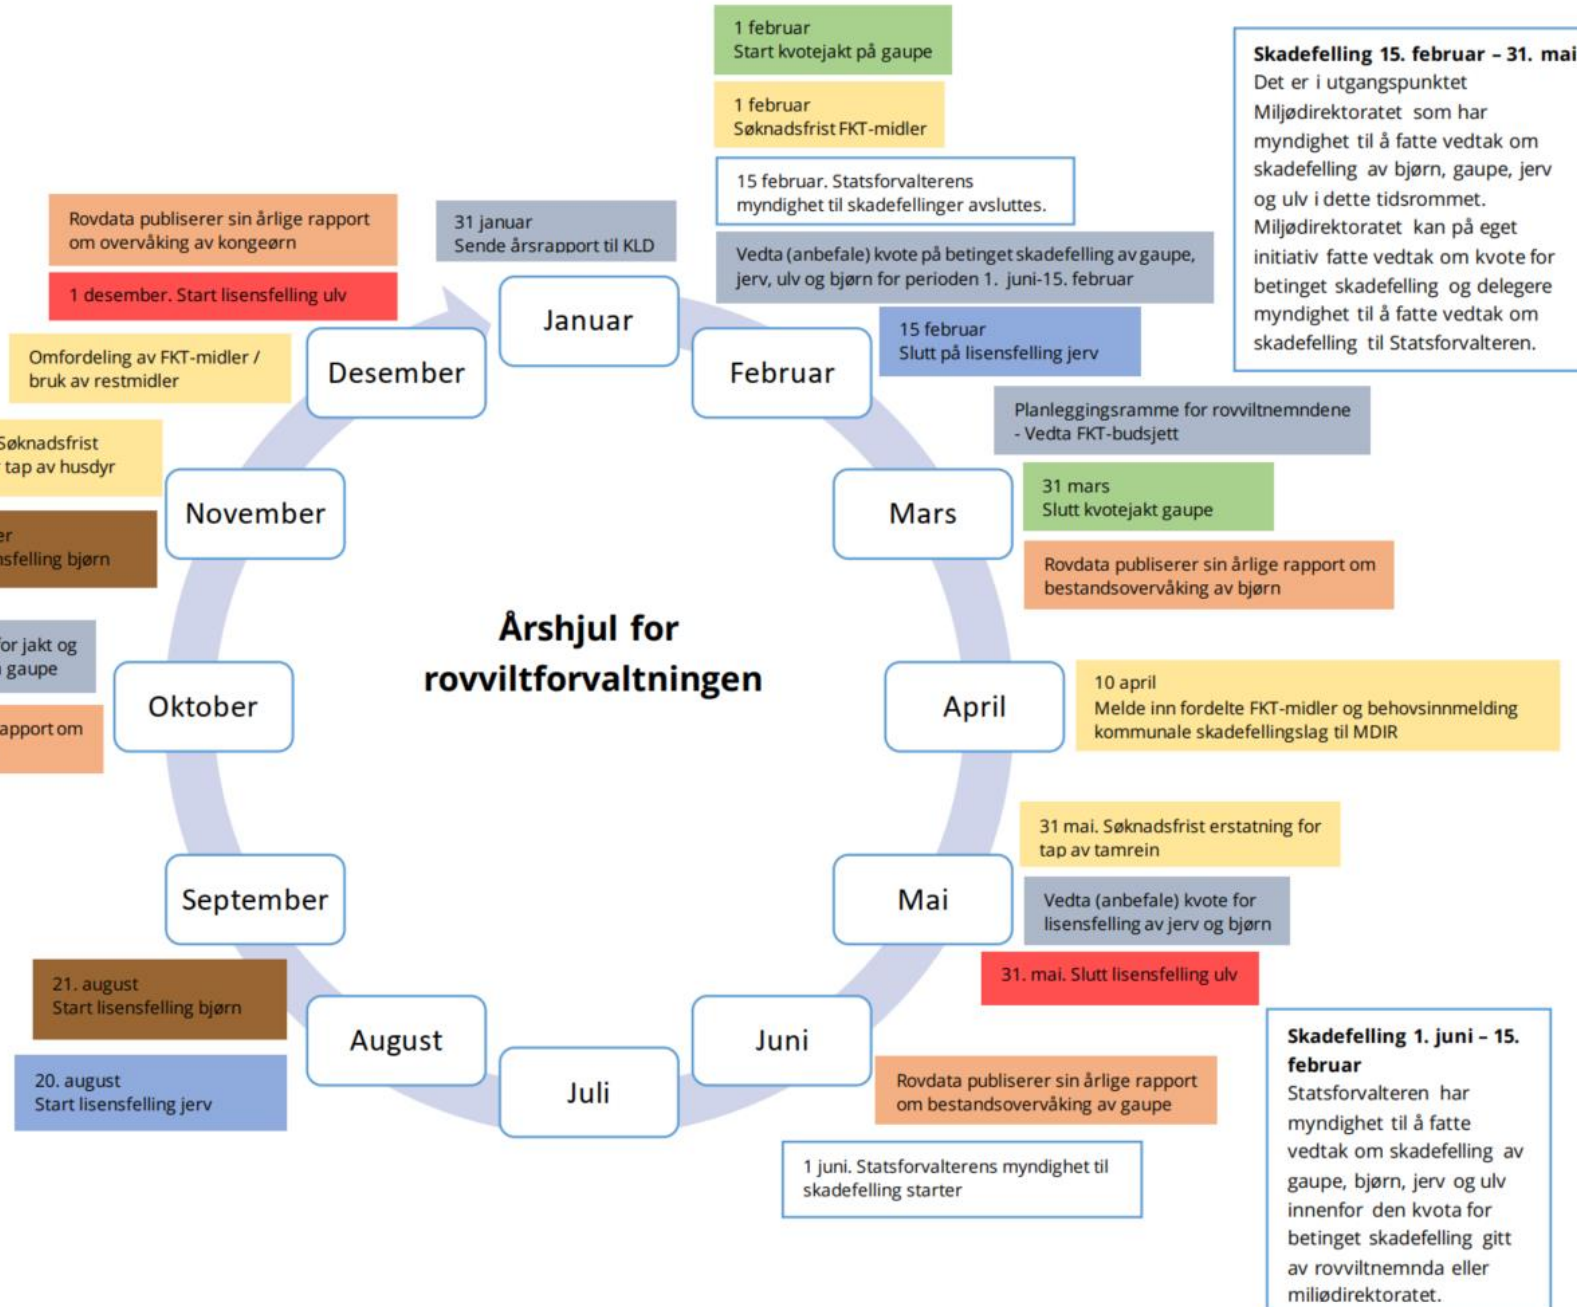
1 februar
Start kvotejakt på gaupe

1 februar
Søknadsfrist FKT-midler

15 februar. Statsforvalterens myndighet til skadefellinger avsluttes.

Skadefelling 15. februar – 31. mai
Det er i utgangspunktet Miljødirektoratet som har myndighet til å fatte vedtak om skadefelling av bjørn, gaupe, jerv og ulv i dette tidsrommet. Miljødirektoratet kan på eget initiativ fatte vedtak om kvote for betinget skadefelling og delegere myndighet til å fatte vedtak om skadefelling til Statsforvalteren.

Rovdata publiserer sin årlige rapport om overvåking av kongeørn

1 desember. Start lisensfelling ulv

31 januar
Sende årsrapport til KLD

Vedta (anbefale) kvote på betinget skadefelling av gaupe, jerv, ulv og bjørn for perioden 1. juni-15. februar

15 februar
Slutt på lisensfelling jerv

Januar

Desember

Februar

Omfordeling av FKT-midler / bruk av restmidler

Planleggingsramme for rovviltnemndene
- Vedta FKT-budsjett

Søknadsfrist
tap av husdyr

November

Mars

31 mars
Slutt kvotejakt gaupe

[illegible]er
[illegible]sfelling bjørn

Rovdata publiserer sin årlige rapport om bestandsovervåking av bjørn

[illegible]or jakt og
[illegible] gaupe

Årshjul for rovviltforvaltningen

Oktober

April

10 april
Melde inn fordelte FKT-midler og behovsinnmelding kommunale skadefellingslag til MDIR

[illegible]apport om

31 mai. Søknadsfrist erstatning for tap av tamrein

September

Mai

Vedta (anbefale) kvote for lisensfelling av jerv og bjørn

31. mai. Slutt lisensfelling ulv

21. august
Start lisensfelling bjørn

August

Juni

Skadefelling 1. juni – 15. februar
Statsforvalteren har myndighet til å fatte vedtak om skadefelling av gaupe, bjørn, jerv og ulv innenfor den kvota for betinget skadefelling gitt av rovviltnemnda eller miljødirektoratet.

20. august
Start lisensfelling jerv

Juli

Rovdata publiserer sin årlige rapport om bestandsovervåking av gaupe

1 juni. Statsforvalterens myndighet til skadefelling starter